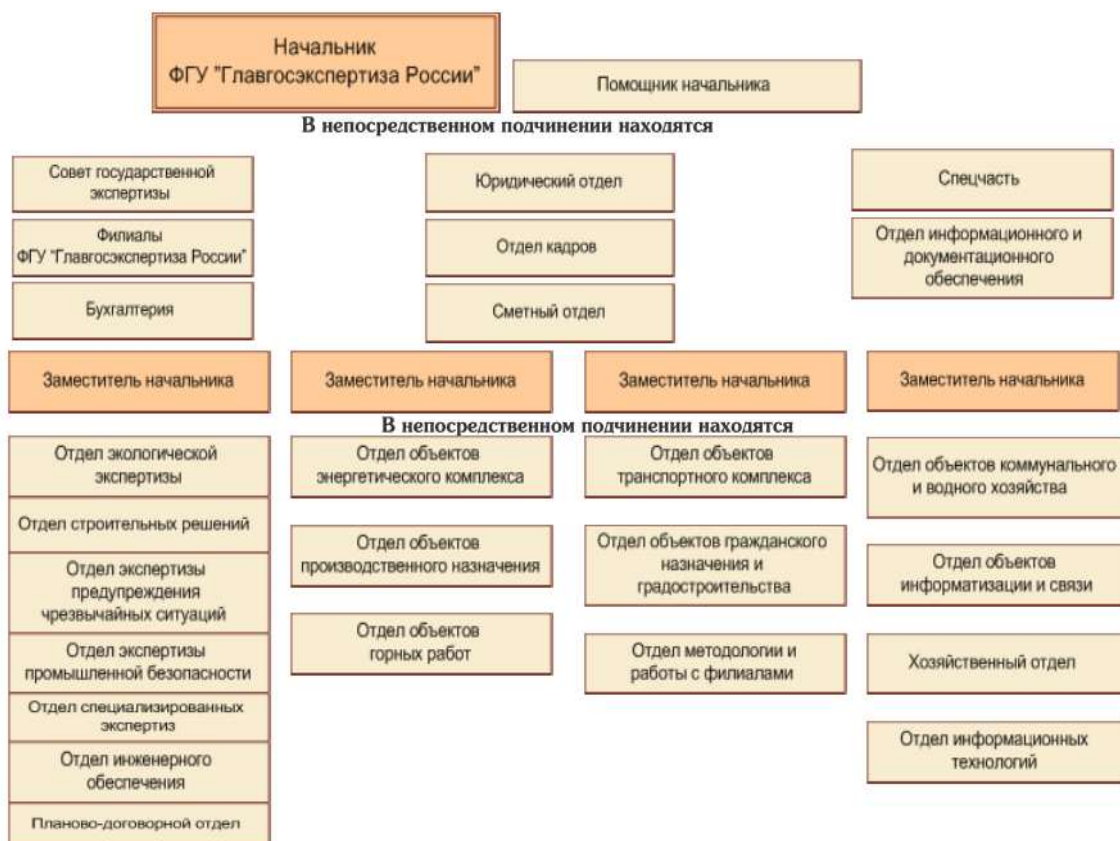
Начальник
ФГУ "Главгосэкспертиза России"

Помощник начальника

В непосредственном подчинении находятся

Совет государственной экспертизы

Филиалы
ФГУ "Главгосэкспертиза России"

Бухгалтерия

Юридический отдел

Отдел кадров

Сметный отдел

Спецчасть

Отдел информационного и документационного обеспечения

Заместитель начальника

Заместитель начальника

Заместитель начальника

Заместитель начальника

В непосредственном подчинении находятся

Отдел экологической экспертизы

Отдел строительных решений

Отдел экспертизы предупреждения чрезвычайных ситуаций

Отдел экспертизы промышленной безопасности

Отдел специализированных экспертиз

Отдел инженерного обеспечения

Планово-договорной отдел

Отдел объектов энергетического комплекса

Отдел объектов производственного назначения

Отдел объектов горных работ

Отдел объектов транспортного комплекса

Отдел объектов гражданского назначения и градостроительства

Отдел методологии и работы с филиалами

Отдел объектов коммунального и водного хозяйства

Отдел объектов информатизации и связи

Хозяйственный отдел

Отдел информационных технологий